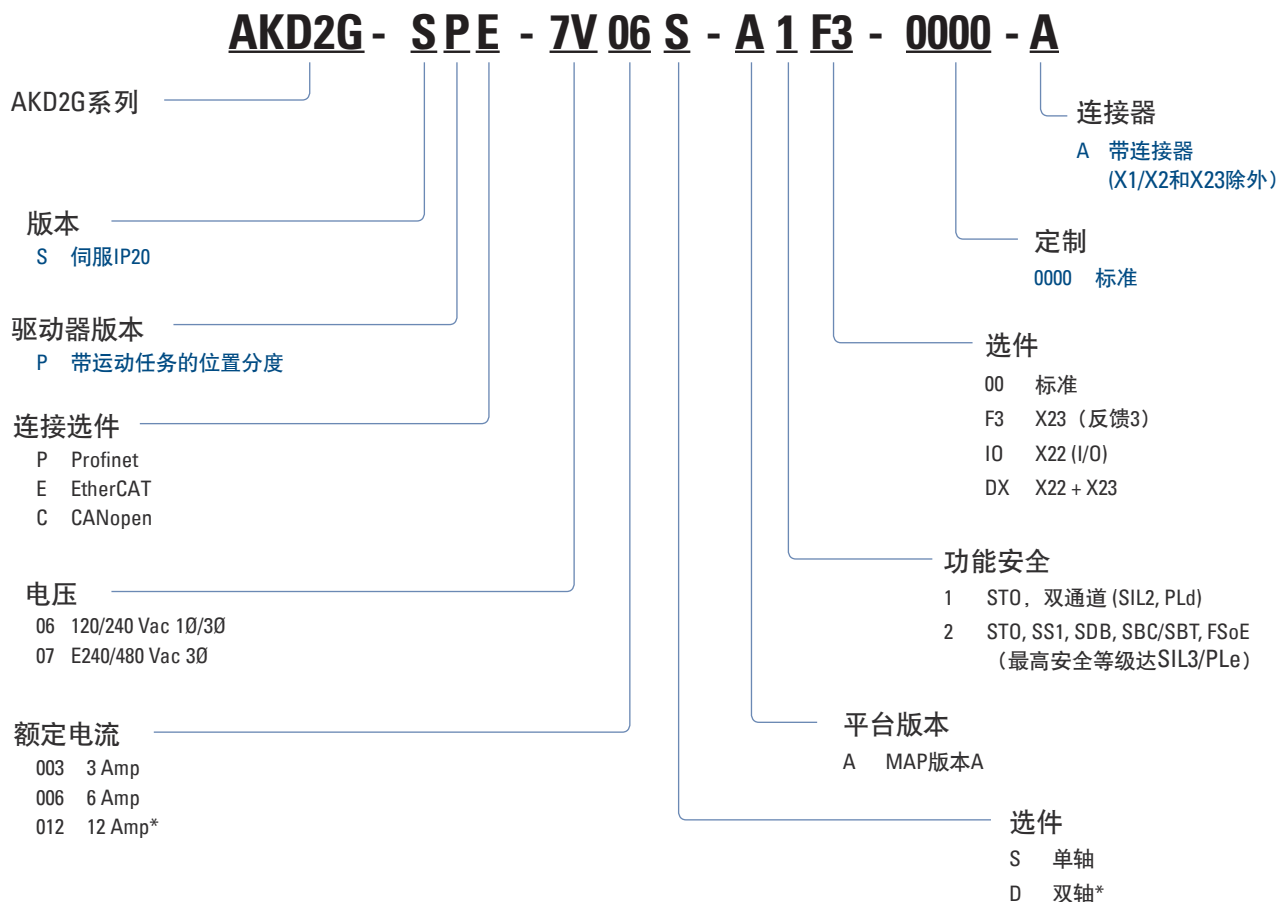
AKD2G - S P E - 7V 06 S - A 1 F3 - 0000 - A

AKD2G系列

版本
S 伺服IP20

驱动器版本
P 带运动任务的位置分度

连接选件
P Profinet
E EtherCAT
C CANopen

电压
06 120/240 Vac 1Ø/3Ø
07 E240/480 Vac 3Ø

额定电流
003 3 Amp
006 6 Amp
012 12 Amp*

连接器
A 带连接器 (X1/X2和X23除外)

定制
0000 标准

选件
00 标准
F3 X23（反馈3）
IO X22 (I/O)
DX X22 + X23

功能安全
1 STO，双通道 (SIL2, PLd)
2 STO, SS1, SDB, SBC/SBT, FSoE （最高安全等级达SIL3/PLe）

平台版本
A MAP版本A

选件
S 单轴
D 双轴*